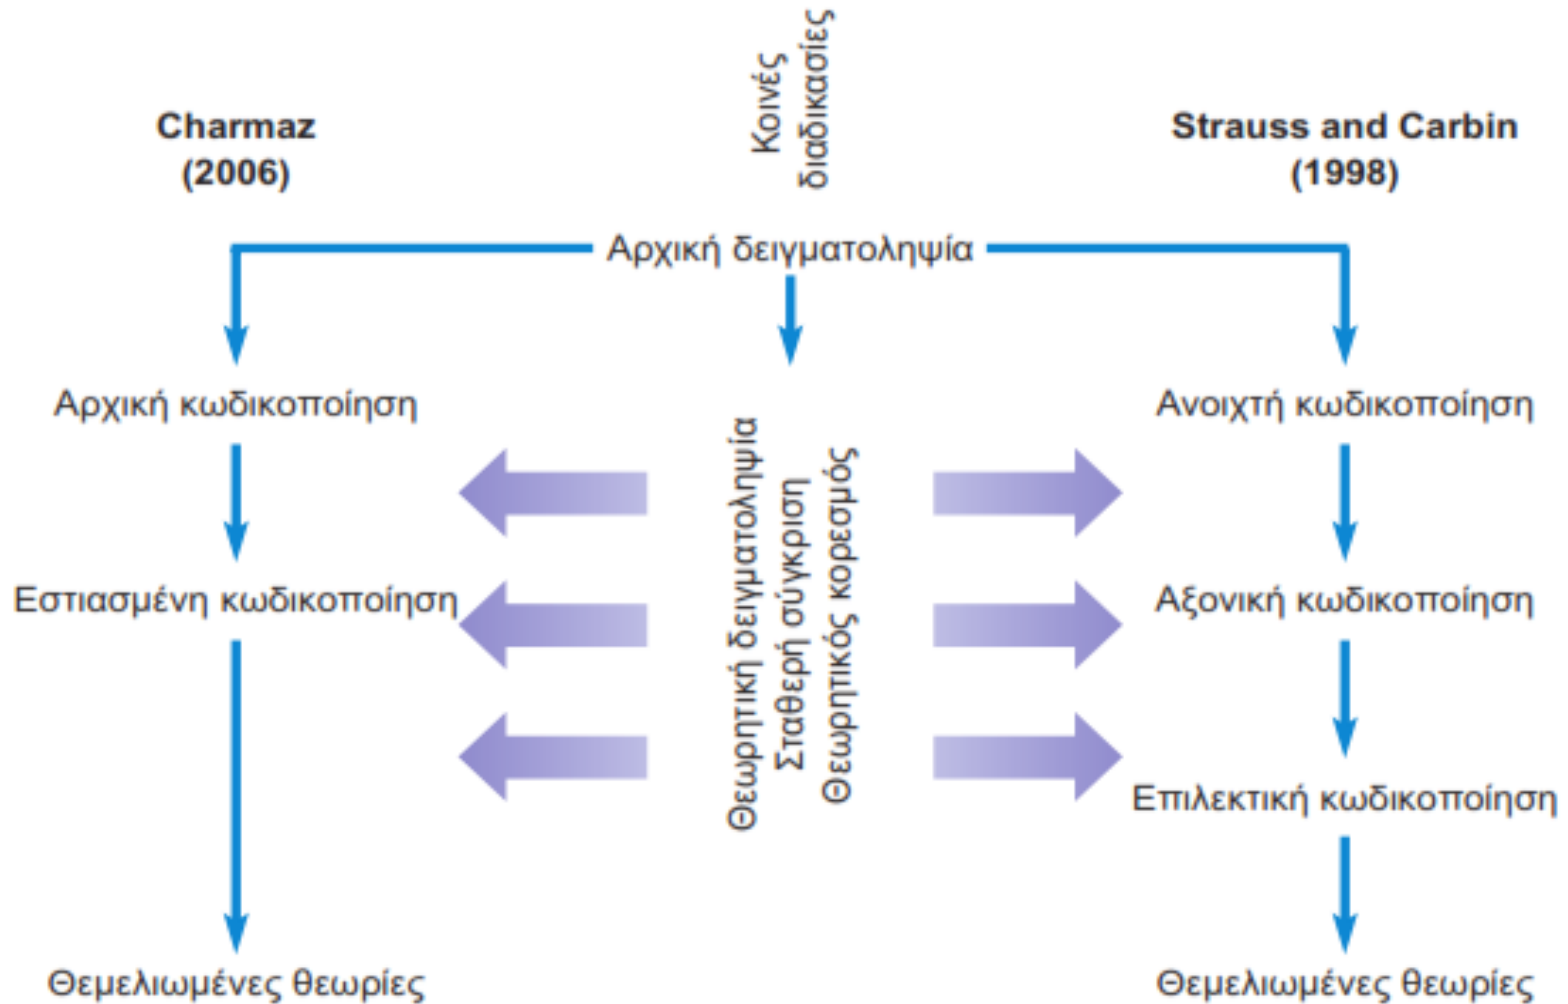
Charmaz (2006)

Κοινές διαδικασίες

Strauss and Carbin (1998)

Αρχική δειγματοληψία

Αρχική κωδικοποίηση

Εστιασμένη κωδικοποίηση

Θεμελιωμένες θεωρίες

Θεωρητική δειγματοληψία
Σταθερή σύγκριση
Θεωρητικός κορεσμός

Ανοιχτή κωδικοποίηση

Αξονική κωδικοποίηση

Επιλεκτική κωδικοποίηση

Θεμελιωμένες θεωρίες